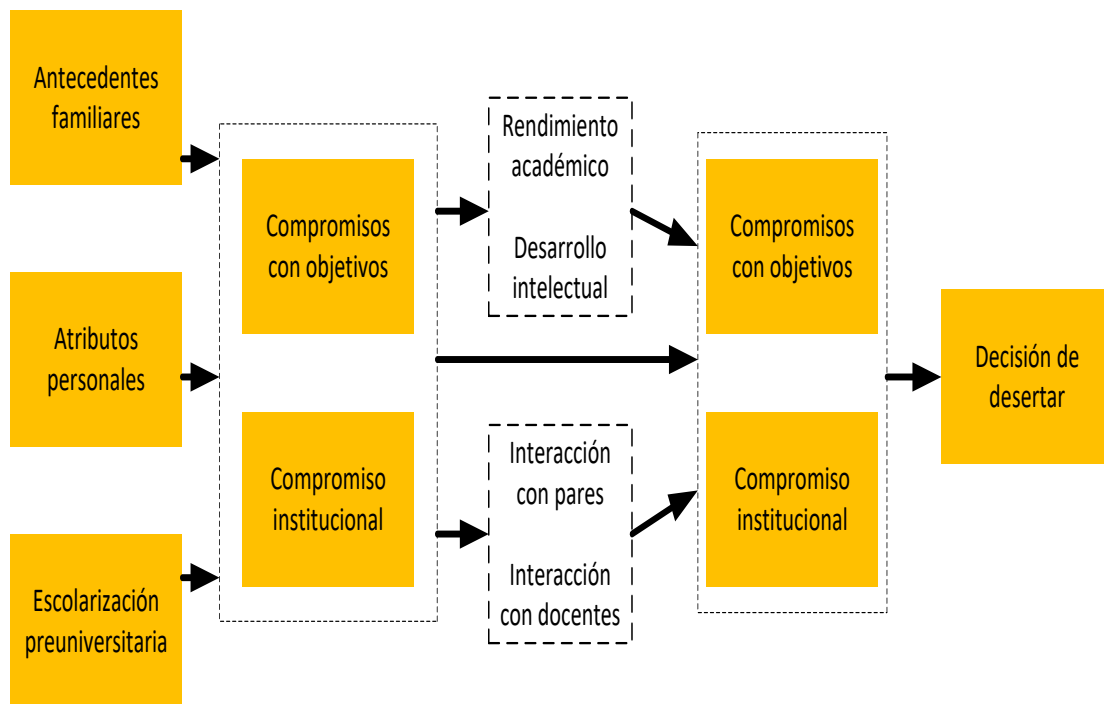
Antecedentes familiares

Atributos personales

Escolarización preuniversitaria

Compromisos con objetivos

Compromiso institucional

Rendimiento académico

Desarrollo intelectual

Interacción con pares

Interacción con docentes

Compromisos con objetivos

Compromiso institucional

Decisión de desertar